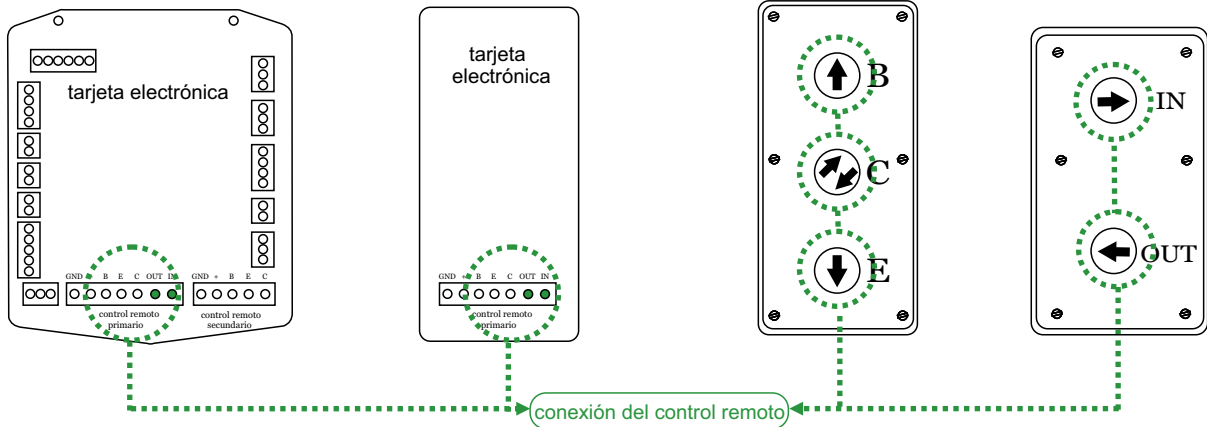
tarjeta electrónica

GND + B E C OUT IN

control remoto primario

GND + B E C

control remoto secundario

tarjeta electrónica

GND + B E C OUT IN

control remoto primario

B

C

E

IN

OUT

conexión del control remoto